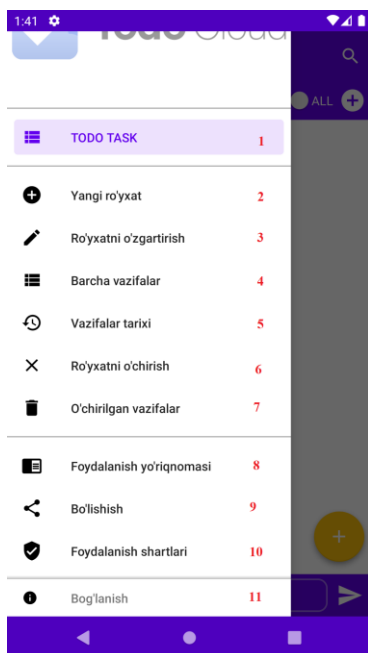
1:41

ToDo Cloud

ALL

TODO TASK 1

Yangi ro'yxat 2

Ro'yxatni o'zgartirish 3

Barcha vazifalar 4

Vazifalar tarixi 5

Ro'yxatni o'chirish 6

O'chirilgan vazifalar 7

Foydalanish yo'riqnomasi 8

Bo'lishish 9

Foydalanish shartlari 10

Bog'lanish 11